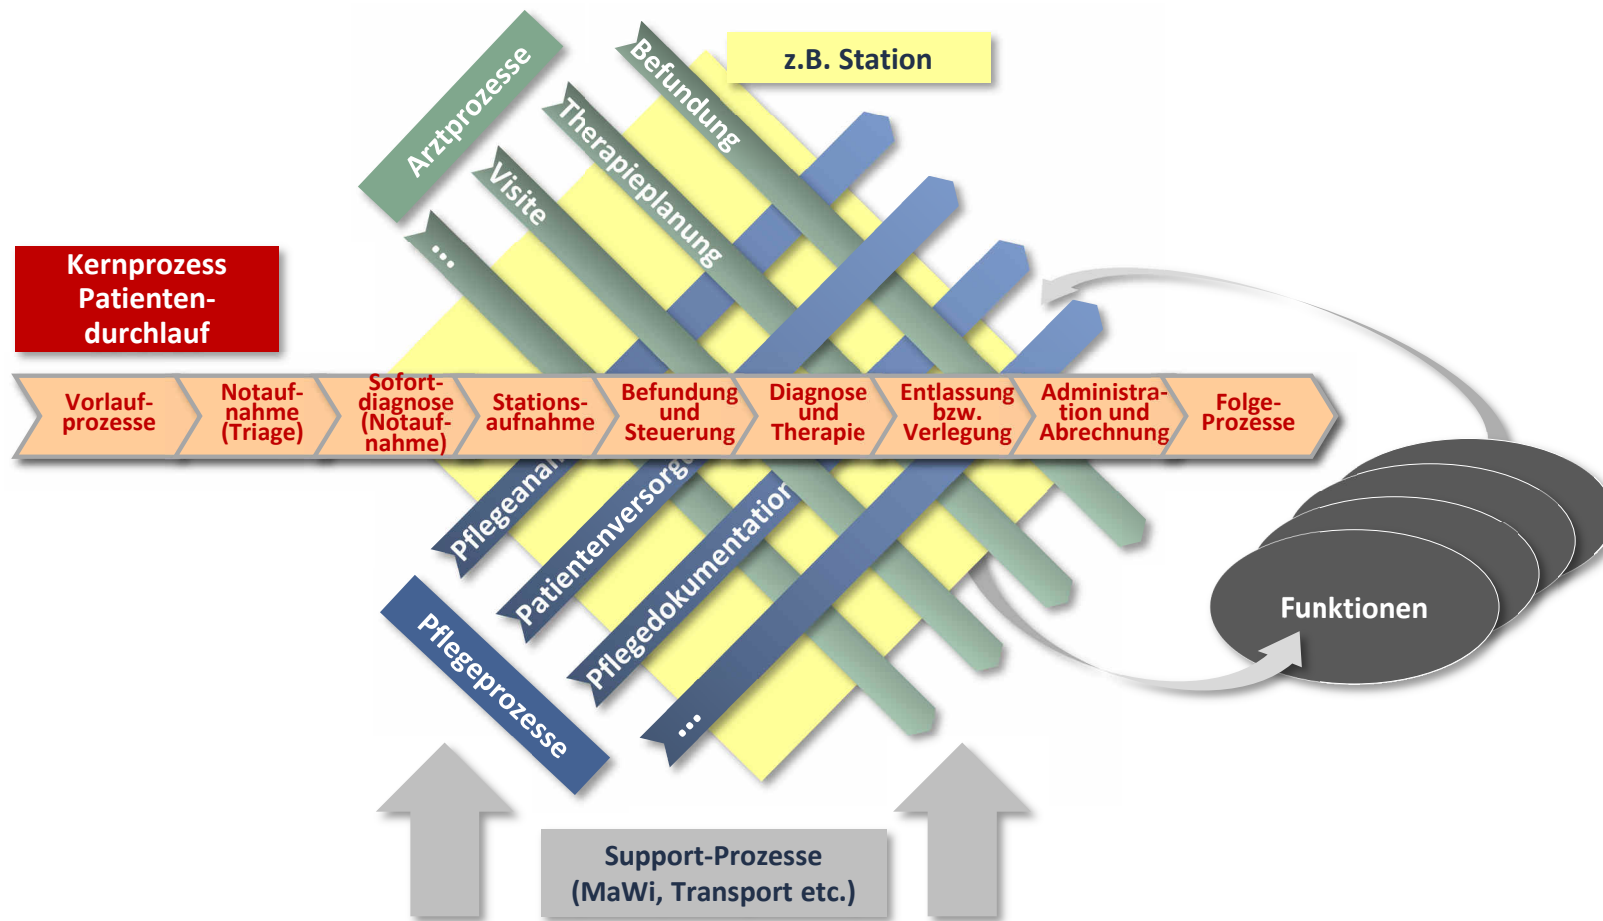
z.B. Station

Arztprozesse

Befundung

Therapieplanung

Visite

...

Kernprozess Patientendurchlauf

Vorlaufprozesse

Notaufnahme (Triage)

Sofortdiagnose (Notaufnahme)

Stationsaufnahme

Befundung und Steuerung

Diagnose und Therapie

Entlassung bzw. Verlegung

Administration und Abrechnung

Folge-Prozesse

Pflegeanan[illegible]

Patientenversorg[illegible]

Pflegedokumentation

...

Pflegeprozesse

Funktionen

Support-Prozesse (MaWi, Transport etc.)